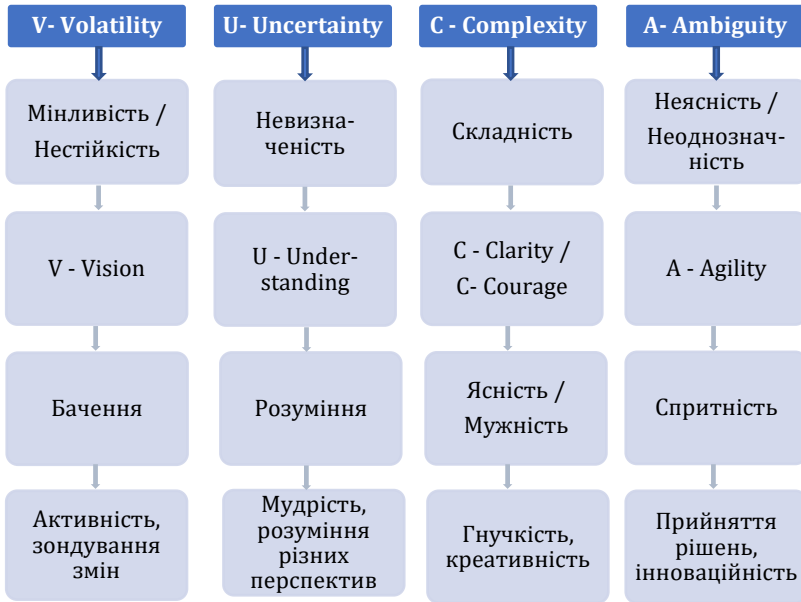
V- Volatility

Мінливість / Нестійкість

V - Vision

Бачення

Активність, зондування змін

U- Uncertainty

Невизначеність

U - Understanding

Розуміння

Мудрість, розуміння різних перспектив

C - Complexity

Складність

C - Clarity / C- Courage

Ясність / Мужність

Гнучкість, креативність

A- Ambiguity

Неясність / Неоднозначність

A - Agility

Спритність

Прийняття рішень, інноваційність